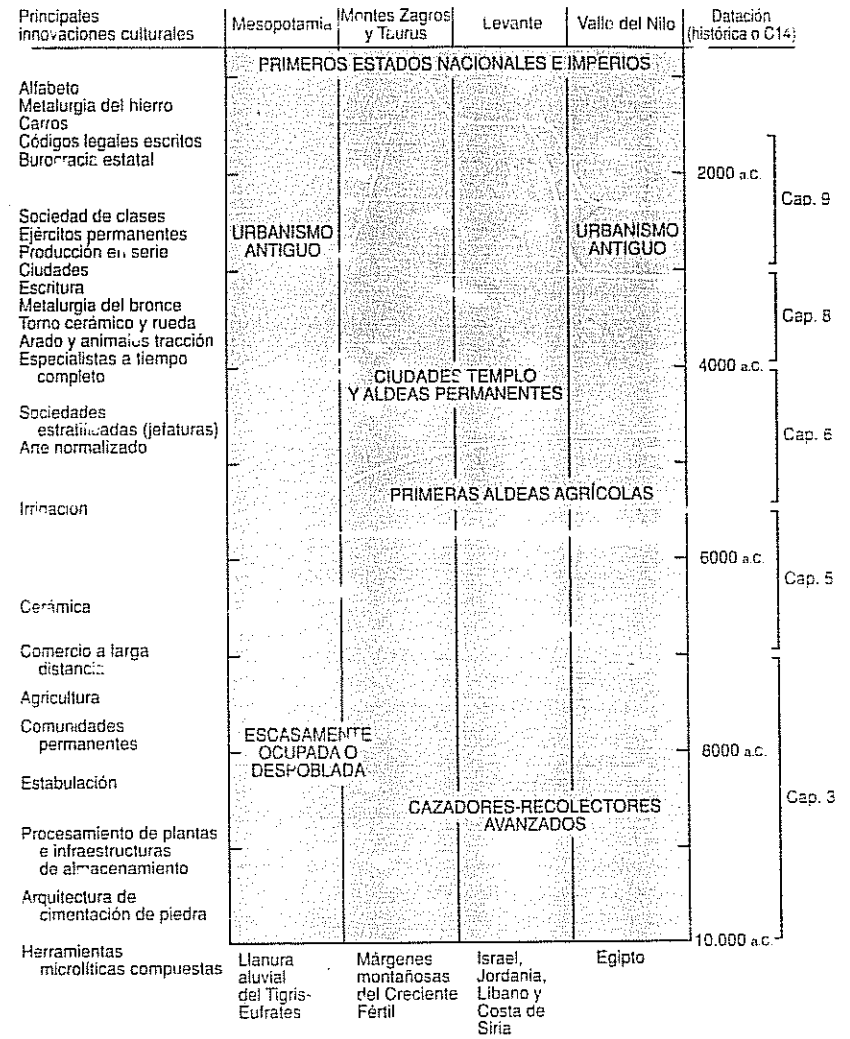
Principales innovaciones culturales | Mesopotamia | Montes Zagros y Taurus | Levante | Valle del Nilo | Datación (histórica o C14)

PRIMEROS ESTADOS NACIONALES E IMPERIOS

Alfabeto
Metalurgia del hierro
Carros
Códigos legales escritos
Burocracia estatal

2000 a.C.

Cap. 9

Sociedad de clases
Ejércitos permanentes
Producción en serie
Ciudades
Escritura
Metalurgia del bronce
Torno cerámico y rueda
Arado y animales tracción
Especialistas a tiempo completo

URBANISMO ANTIGUO

URBANISMO ANTIGUO

Cap. 8

CIUDADES TEMPLO Y ALDEAS PERMANENTES

4000 a.C.

Sociedades estratificadas (jefaturas)
Arte normalizado

Cap. 6

PRIMERAS ALDEAS AGRÍCOLAS

Irrigación

6000 a.C.

Cap. 5

Cerámica

Comercio a larga distancia

Agricultura

Comunidades permanentes

ESCASAMENTE OCUPADA O DESPOBLADA

8000 a.C.

Estabulación

CAZADORES-RECOLECTORES AVANZADOS

Cap. 3

Procesamiento de plantas e infraestructuras de almacenamiento

Arquitectura de cimentación de piedra

Herramientas microlíticas compuestas

10.000 a.C.

Llanura aluvial del Tigris-Eufrates | Márgenes montañosas del Creciente Fértil | Israel, Jordania, Líbano y Costa de Siria | Egipto